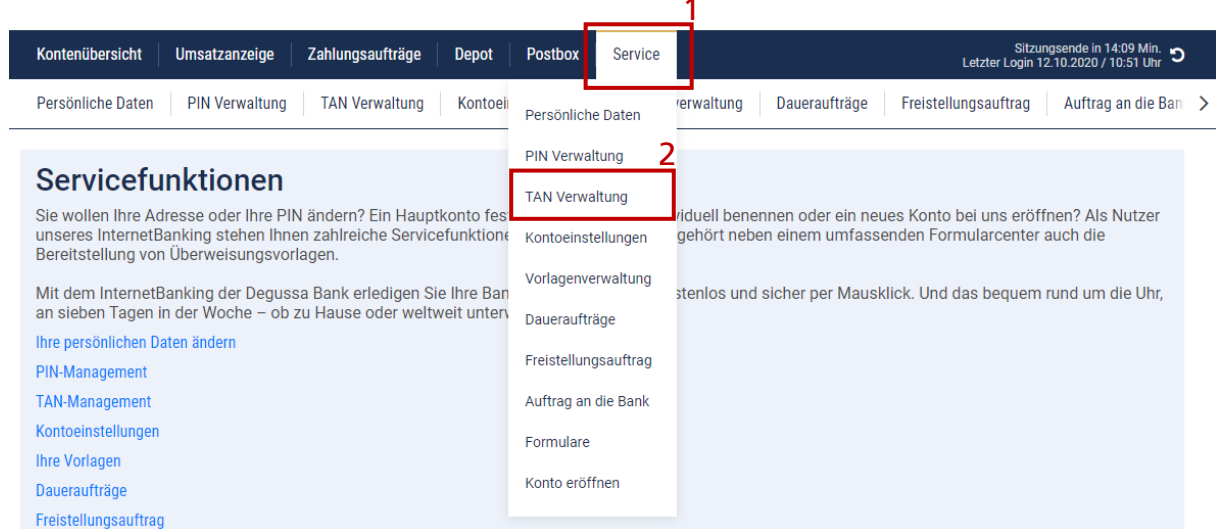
1

Kontenübersicht Umsatzanzeige Zahlungsaufträge Depot Postbox Service

Sitzungsende in 14:09 Min.
Letzter Login 12.10.2020 / 10:51 Uhr

Persönliche Daten PIN Verwaltung TAN Verwaltung Kontoei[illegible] verwaltung Daueraufträge Freistellungsauftrag Auftrag an die Ban

Persönliche Daten
PIN Verwaltung
2
TAN Verwaltung
Kontoeinstellungen
Vorlagenverwaltung
Daueraufträge
Freistellungsauftrag
Auftrag an die Bank
Formulare
Konto eröffnen

Servicefunktionen

Sie wollen Ihre Adresse oder Ihre PIN ändern? Ein Hauptkonto fest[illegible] viduell benennen oder ein neues Konto bei uns eröffnen? Als Nutzer unseres InternetBanking stehen Ihnen zahlreiche Servicefunktione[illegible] gehört neben einem umfassenden Formularcenter auch die Bereitstellung von Überweisungsvorlagen.

Mit dem InternetBanking der Degussa Bank erledigen Sie Ihre Ban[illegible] stenlos und sicher per Mausklick. Und das bequem rund um die Uhr, an sieben Tagen in der Woche – ob zu Hause oder weltweit unterv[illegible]

Ihre persönlichen Daten ändern
PIN-Management
TAN-Management
Kontoeinstellungen
Ihre Vorlagen
Daueraufträge
Freistellungsauftrag